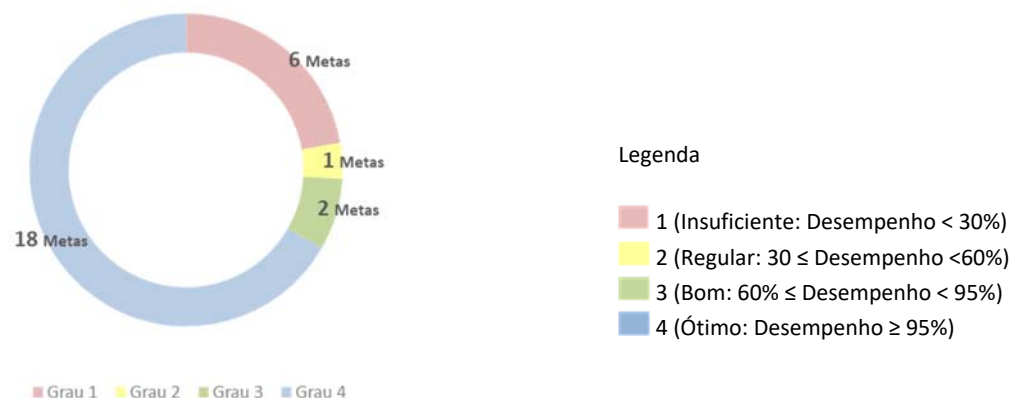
6 Metas

1 Metas

2 Metas

18 Metas

Grau 1 Grau 2 Grau 3 Grau 4

Legenda

1 (Insuficiente: Desempenho < 30%)

2 (Regular: 30 ≤ Desempenho <60%)

3 (Bom: 60% ≤ Desempenho < 95%)

4 (Ótimo: Desempenho ≥ 95%)